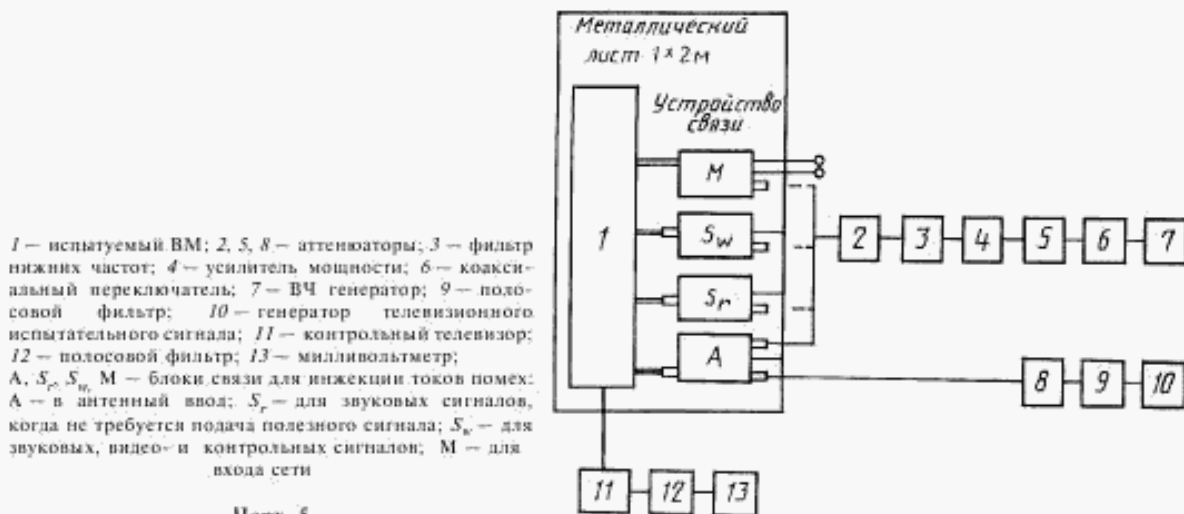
Металлический лист 1×2м

Устройство связи

1

M

$S_w$

$S_r$

A

2

3

4

5

6

7

8

9

10

11

12

13

1 — испытуемый ВМ; 2, 5, 8 — аттенюаторы; 3 — фильтр нижних частот; 4 — усилитель мощности; 6 — коаксиальный переключатель; 7 — ВЧ генератор; 9 — полосовой фильтр; 10 — генератор телевизионного испытательного сигнала; 11 — контрольный телевизор; 12 — полосовой фильтр; 13 — милливольтметр;
А, $S_r$, $S_w$, М — блоки связи для инжекции токов помех: А — в антенный ввод; $S_r$ — для звуковых сигналов, когда не требуется подача полезного сигнала; $S_w$ — для звуковых, видео- и контрольных сигналов; М — для входа сети

Черт. 6